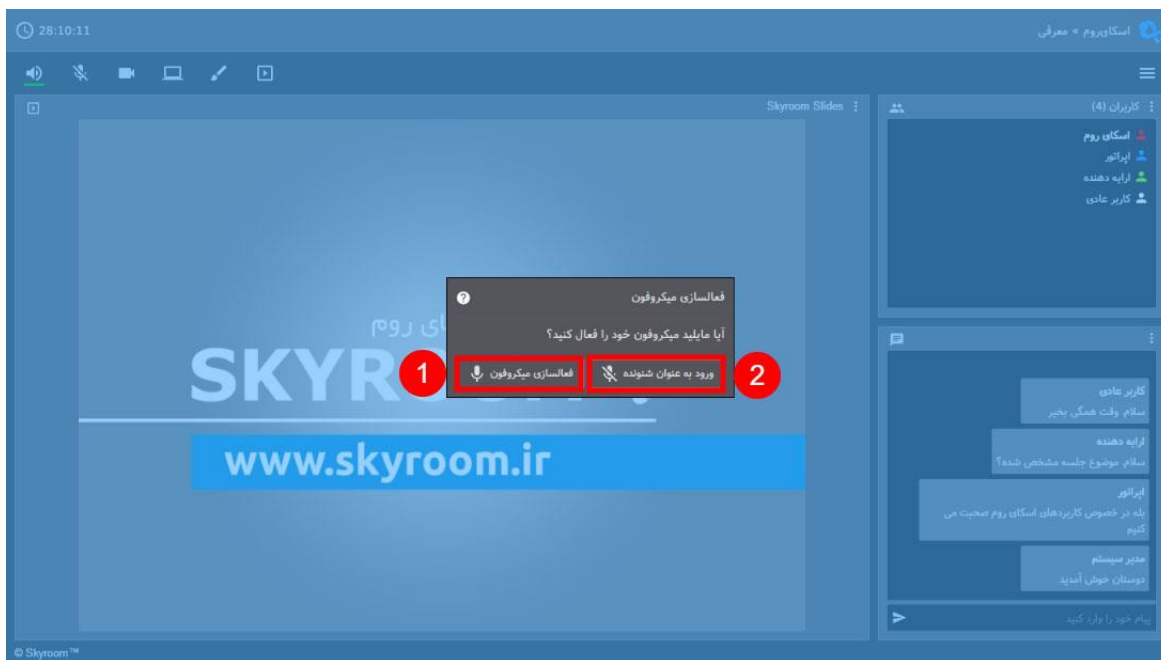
28:10:11

اسکای‌روم » معرفی

Skyroom Slides

کاربران (4)

اسکای روم
اپراتور
ارایه دهنده
کاربر عادی

ای روم
SKYR
www.skyroom.ir

فعالسازی میکروفون

آیا مایلید میکروفون خود را فعال کنید؟

1 فعالسازی میکروفون

ورود به عنوان شنونده 2

کاربر عادی
سلام وقت همگی بخیر

ارایه دهنده
سلام موضوع جلسه مشخص شده؟

اپراتور
بله در خصوص کاربردهای اسکای روم صحبت می کنیم

مدیر سیستم
دوستان خوش آمدید

پیام خود را وارد کنید

© Skyroom™